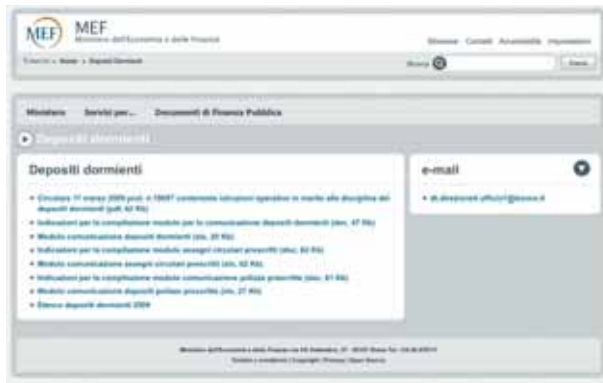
MEF MEF
Ministero dell'Economia e delle Finanze

Glossario Contatti Accessibilità Impostazioni

Trovi in: Home » Depositi Dormienti

Ricerca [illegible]

Ministero Servizi per... Documenti di Finanza Pubblica

Depositi dormienti

Depositi dormienti

Circolare 11 marzo 2009 prot. n 15697 contenente istruzioni operative in merito alla disciplina dei depositi dormienti (pdf, 62 Kb)
Indicazioni per la compilazione modulo per la comunicazione depositi dormienti (doc, 47 Kb)
Modulo comunicazione depositi dormienti (xls, 20 Kb)
Indicazioni per la compilazione modulo assegni circolari prescritti (doc, 62 Kb)
Modulo comunicazione assegni circolari prescritti (xls, 42 Kb)
Indicazioni per la compilazione modulo comunicazione polizze prescritte (doc, 61 Kb)
Modulo comunicazione depositi polizze prescritte (xls, 27 Kb)
Elenco depositi dormienti 2009

e-mail

dt.depositi.dormienti@tesoro.it

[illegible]
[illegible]